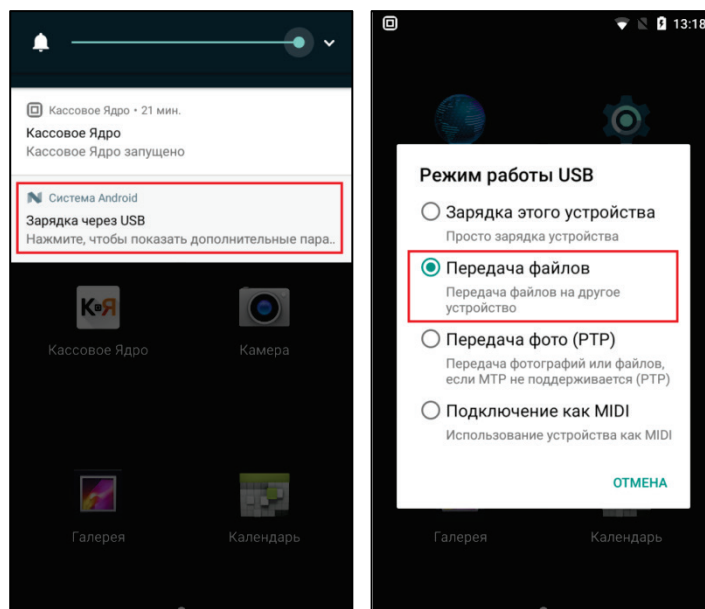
Кассовое Ядро • 21 мин.
Кассовое Ядро
Кассовое Ядро запущено

Система Android
Зарядка через USB
Нажмите, чтобы показать дополнительные пара...

КЯ
Кассовое Ядро
Камера

Галерея
Календарь

13:18

Режим работы USB

Зарядка этого устройства
Просто зарядка устройства

Передача файлов
Передача файлов на другое устройство

Передача фото (PTP)
Передача фотографий или файлов, если MTP не поддерживается (PTP)

Подключение как MIDI
Использование устройства как MIDI

ОТМЕНА

Галерея
Календарь